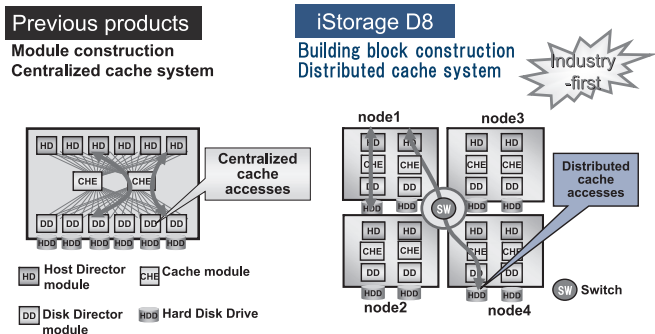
Previous products

Module construction
Centralized cache system

iStorage D8

Building block construction
Distributed cache system

Industry -first

HD HD HD HD HD HD

CHE CHE

Centralized cache accesses

DD DD DD DD DD DD

HDD HDD HDD HDD HDD HDD

node1

HD HD
CHE CHE
DD DD
HDD HDD

node3

HD HD
CHE CHE
DD DD
HDD HDD

SW

Distributed cache accesses

HD HD
CHE CHE
DD DD
HDD HDD

node2

HD HD
CHE CHE
DD DD
HDD HDD

node4

HD Host Director module

CHE Cache module

DD Disk Director module

HDD Hard Disk Drive

SW Switch